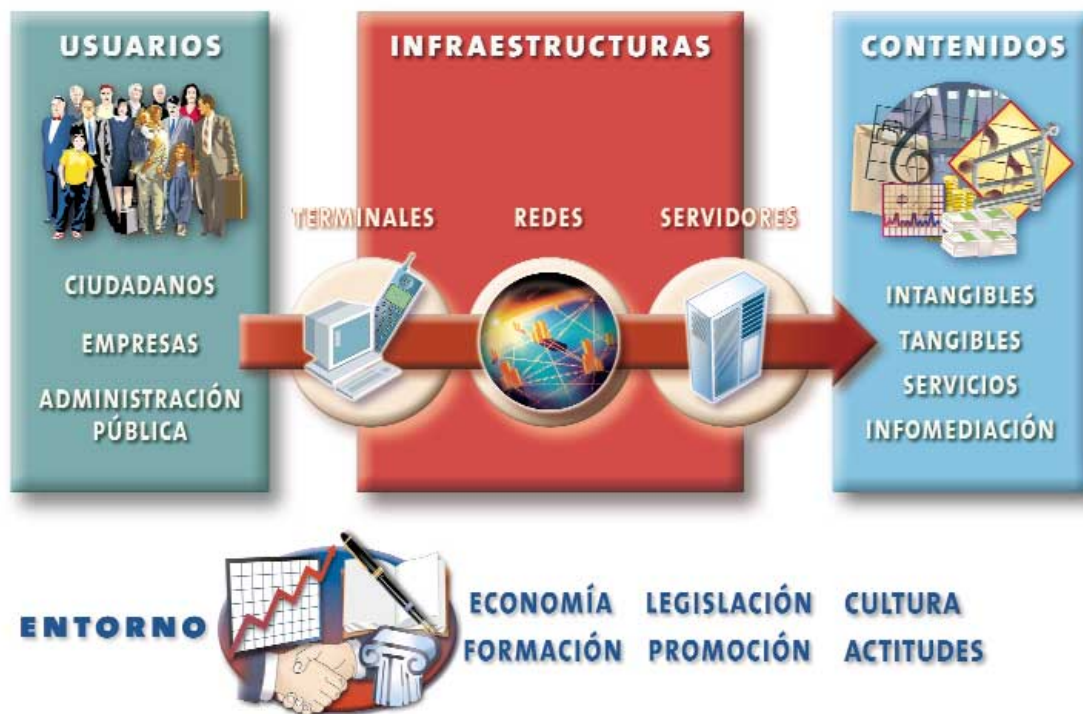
USUARIOS

CIUDADANOS

EMPRESAS

ADMINISTRACIÓN PÚBLICA

INFRAESTRUCTURAS

TERMINALES

REDES

SERVIDORES

CONTENIDOS

INTANGIBLES

TANGIBLES

SERVICIOS

INFOMEDIACIÓN

ENTORNO

ECONOMÍA LEGISLACIÓN CULTURA
FORMACIÓN PROMOCIÓN ACTITUDES